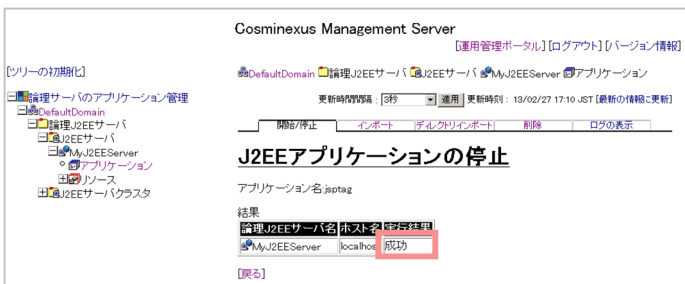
Cosminexus Management Server

[運用管理ポータル] [ログアウト] [バージョン情報]

[ツリーの初期化]

論理サーバのアプリケーション管理
DefaultDomain
論理J2EEサーバ
J2EEサーバ
MyJ2EEServer
アプリケーション
リソース
J2EEサーバクラスタ

DefaultDomain 論理J2EEサーバ J2EEサーバ MyJ2EEServer アプリケーション

更新時間間隔： 3秒 適用 更新時刻： 13/02/27 17:10 JST [最新の情報に更新]

開始/停止 | インポート | ディレクトリインポート | 削除 | ログの表示

J2EEアプリケーションの停止

アプリケーション名:jsptag

結果

| 論理J2EEサーバ名 | ホスト名 | 実行結果 |
|---|---|---|
| MyJ2EEServer | localhos | 成功 |

[戻る]